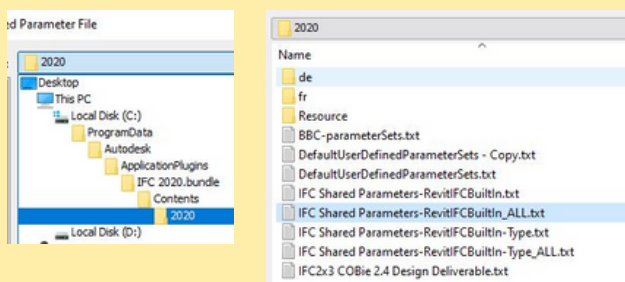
:d Parameter File

2020

Desktop
This PC
Local Disk (C:)
ProgramData
Autodesk
ApplicationPlugins
IFC 2020.bundle
Contents
2020
Local Disk (D:)

2020

Name

de
fr
Resource
BBC-parameterSets.txt
DefaultUserDefinedParameterSets - Copy.txt
DefaultUserDefinedParameterSets.txt
IFC Shared Parameters-RevitIFCBuiltIn.txt
IFC Shared Parameters-RevitIFCBuiltIn_ALL.txt
IFC Shared Parameters-RevitIFCBuiltIn-Type.txt
IFC Shared Parameters-RevitIFCBuiltIn-Type_ALL.txt
IFC2x3 COBie 2.4 Design Deliverable.txt